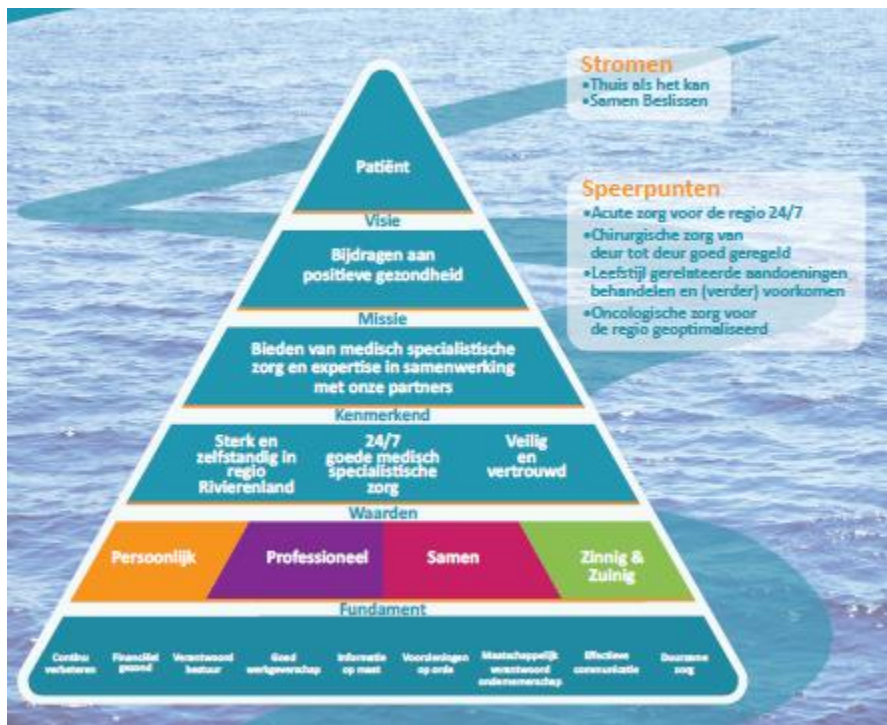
Stromen
•Thuis als het kan
•Samen Beslissen

Speerpunten
•Acute zorg voor de regio 24/7
•Chirurgische zorg van deur tot deur goed geregeld
•Leefstijl gerelateerde aandoeningen behandelen en (verder) voorkomen
•Oncologische zorg voor de regio geoptimaliseerd

Patiënt

Visie

Bijdragen aan positieve gezondheid

Missie

Bieden van medisch specialistische zorg en expertise in samenwerking met onze partners

Kenmerkend

Sterk en zelfstandig in regio Rivierenland

24/7 goede medisch specialistische zorg

Veilig en vertrouwd

Waarden

Persoonlijk

Professioneel

Samen

Zinnig & Zuinig

Fundament

Continu verbeteren

Financieel gezond

Verantwoord bestuur

Goed werkgeverschap

Informatie op maat

Voorzieningen op orde

Maatschappelijk verantwoord ondernemerschap

Effectieve communicatie

Duurzame zorg